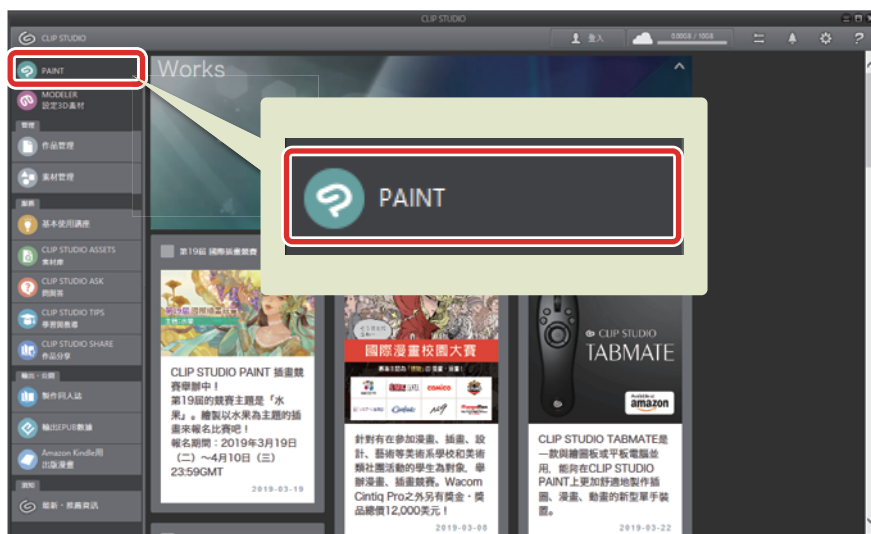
CLIP STUDIO

CLIP STUDIO

登入

0.00GB / 10GB

PAINT

MODELER
設定3D素材

管理

作品管理

素材管理

服務

基本使用講座

CLIP STUDIO ASSETS
素材庫

CLIP STUDIO ASK
問與答

CLIP STUDIO TIPS
學習與教程

CLIP STUDIO SHARE
作品分享

輸出・出版

製作同人誌

輸出EPUB數據

Amazon Kindle用
出版漫畫

通知

最新・原義資訊

Works

PAINT

第19屆 國際插畫競賽

CLIP STUDIO PAINT 插畫競賽舉辦中！
第19屆的競賽主題是「水果」。繪製以水果為主題的插畫來報名比賽吧！
報名期間：2019年3月19日（二）～4月10日（三）23:59GMT

2019-03-19

國際漫畫校園大賽

針對有在參加漫畫、插畫、設計、藝術等美術系學校和美術類社團活動的學生為對象，舉辦漫畫、插畫競賽。Wacom Cintiq Pro之外另有獎金・獎品總價12,000美元！

2019-03-08

CLIP STUDIO
TABMATE

amazon

CLIP STUDIO TABMATE是一款與繪圖板或平板電腦並用，能與在CLIP STUDIO PAINT上更加舒適地製作插圖、漫畫、動畫的新型單手裝置。

2019-03-22